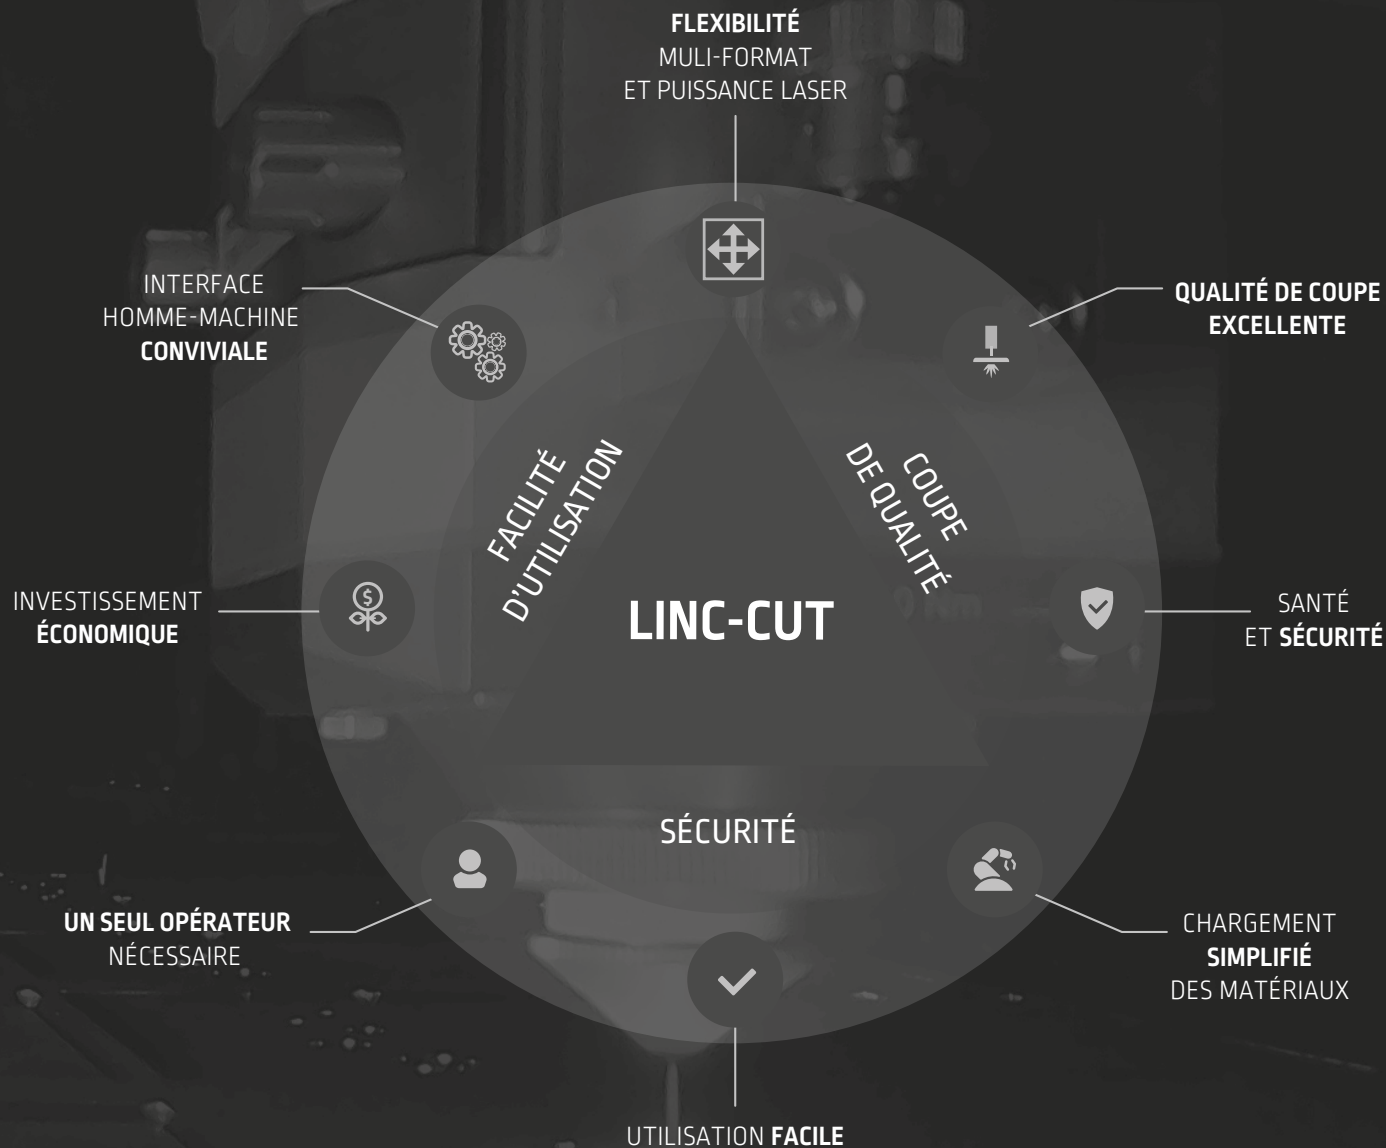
FLEXIBILITÉ
MULI-FORMAT
ET PUISSANCE LASER

INTERFACE
HOMME-MACHINE
CONVIVIALE

QUALITÉ DE COUPE
EXCELLENTE

FACILITÉ
D'UTILISATION

COUPE
DE QUALITÉ

INVESTISSEMENT
ÉCONOMIQUE

LINC-CUT

SANTÉ
ET SÉCURITÉ

SÉCURITÉ

UN SEUL OPÉRATEUR
NÉCESSAIRE

CHARGEMENT
SIMPLIFIÉ
DES MATÉRIAUX

UTILISATION FACILE